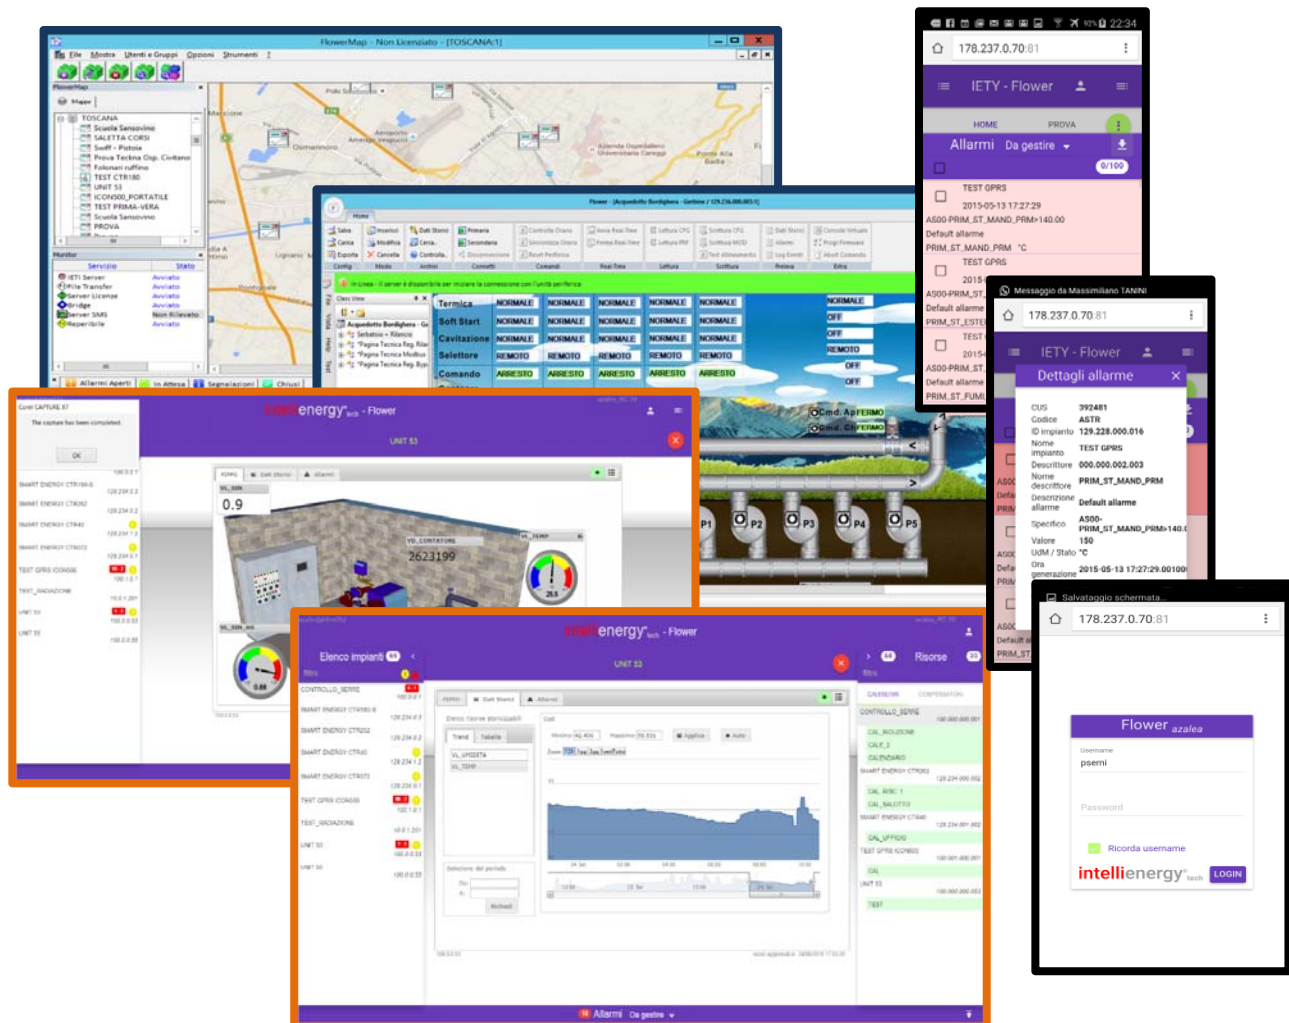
FlowerMap - Non Licenziato - [TOSCANA:1]

File Mostra Utenti e Gruppi Opzioni Strumenti ?

FlowerMap

Mappe

TOSCANA
Scuola Sansovino
SALETTA CORSI
Swiff - Pistoia
Prova Tecnica Osp. Civitano
Foloniari ruffino
TEST CTR180
UNIT 53
ICON500_PORTATILE
TEST PRIMA-VERA
Scuola Sansovino
PROVA

Monitor
Servizio Stato
IETI Server Avviato
File Transfer Avviato
Server Licenze Avviato
Bridge Avviato
Server SMS Non Rilevato
Reperibile Avviato

Allarmi Aperti In Attesa Segnalazioni Chiusi

Flower - [Acquedotto Bordighera - Gerbino / 129.236.000.001]

Home

Salva Carica Esporta Inserisci Modifica Cancella Dati Storici Cerca Controlla Primaria Secondaria

Config Modo Archivi Connetti Comandi Real Time Lettura Scrittura Preview Extra

In Linea - Il server è disponibile per iniziare la connessione con l'unità periferica

Acquedotto Bordighera - Ge
Serbatoio + Rilancio
"Pagina Tecnica Reg. Kila
"Pagina Tecnica Modbus
"Pagina Tecnica Reg. Byt

Termica NORMALE NORMALE NORMALE NORMALE NORMALE NORMALE
Soft Start NORMALE NORMALE NORMALE NORMALE NORMALE OFF
Cavitazione NORMALE NORMALE NORMALE NORMALE NORMALE OFF
Selettore REMOTO REMOTO REMOTO REMOTO REMOTO REMOTO
Comando ARRESTO ARRESTO ARRESTO ARRESTO ARRESTO OFF
OFF

Cmd. AP FERMO
Cmd. CH FERMO

P1 P2 P3 P4 P5

intellienergy tech - Flower

UNIT 53

Cover CAPTURE X7
The capture has been completed.
OK

SMART ENERGY CTR180-5
SMART ENERGY CTR202
SMART ENERGY CTR40
SMART ENERGY CTR372
TEST GPRS ICON500
TEST_RADIAZIONE
UNIT 53
UNIT 55

Allarmi

0.9
VO_CONTATORE
2623199
25.5
0.88

intellienergy tech - Flower

UNIT 53

Elenco impianti

CONTROLLO_SERRE
SMART ENERGY CTR180-5
SMART ENERGY CTR202
SMART ENERGY CTR40
SMART ENERGY CTR372
TEST GPRS ICON500
TEST_RADIAZIONE
UNIT 53
UNIT 55

Dati Storici Allarmi
Trend Tabella
Applica Auto

Risorse

CALENDARI

CONTROLLO_SERRE
CAL_IRRIGAZIONE
CALE_2
CALENDARIO
SMART ENERGY CTR202
CAL_RISC 1
CAL_SALOTTO
SMART ENERGY CTR40
CAL_UFFICIO
TEST GPRS ICON500
CAL
UNIT 53
TEST

Allarmi Da gestire

22:34

178.237.0.70:81

IETY - Flower

HOME PROVA

Allarmi Da gestire

0/100

TEST GPRS
2015-05-13 17:27:29
A500-PRIM_ST_MAND_PRM>140.00
Default allarme
PRIM_ST_MAND_PRM °C

TEST GPRS
2015
A500-PRIM_ST
Default allarme
PRIM_ST_ESTE
TEST
2015
A500-PRIM_ST
Default allarme
PRIM_ST_FUMI

Messaggio da Massimiliano TANINI

178.237.0.70:81

IETY - Flower

Dettagli allarme

CUS 392481
Codice ASTR
ID impianto 129.228.000.016
Nome impianto TEST GPRS
Descrittore 000.000.002.003
Nome descrittore PRIM_ST_MAND_PRM
Descrizione allarme Default allarme
Specifico A500-PRIM_ST_MAND_PRM>140.0
Valore 150
UdM / Stato °C
Ora generazione 2015-05-13 17:27:29.00100

Salvataggio schermata...

178.237.0.70:81

Flower azalea

Username
psemi

Password

Ricorda username

intellienergy tech LOGIN